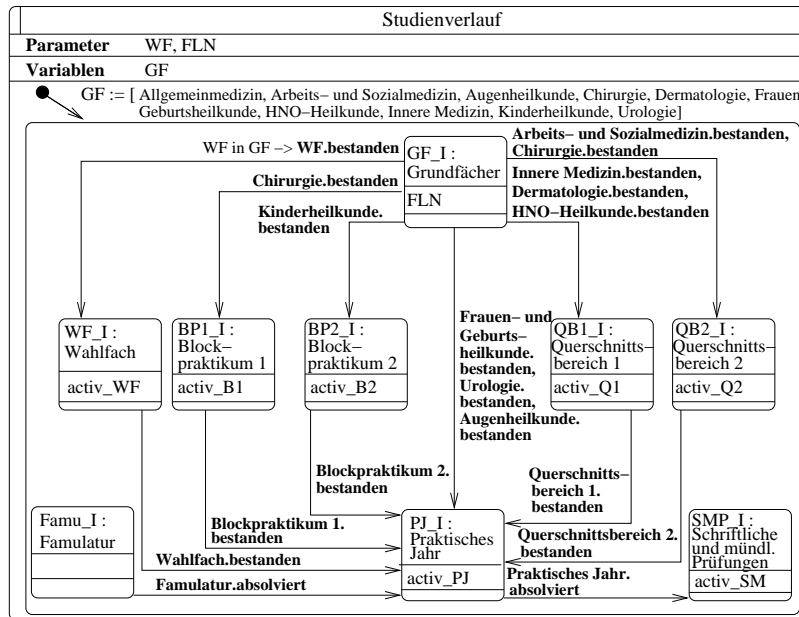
Studienverlauf

**Parameter** WF, FLN

**Variablen** GF

GF := [ Allgemeinmedizin, Arbeits– und Sozialmedizin, Augenheilkunde, Chirurgie, Dermatologie, Frauen Geburtsheilkunde, HNO–Heilkunde, Innere Medizin, Kinderheilkunde, Urologie]

WF in GF –> **WF.bestanden**

GF_I : Grundfächer

FLN

**Arbeits– und Sozialmedizin.bestanden, Chirurgie.bestanden**

**Innere Medizin.bestanden, Dermatologie.bestanden, HNO–Heilkunde.bestanden**

**Chirurgie.bestanden**

**Kinderheilkunde. bestanden**

WF_I : Wahlfach

activ_WF

BP1_I : Block– praktikum 1

activ_B1

BP2_I : Block– praktikum 2

activ_B2

**Frauen– und Geburts– heilkunde. bestanden, Urologie. bestanden, Augenheilkunde. bestanden**

QB1_I : Querschnitts– bereich 1

activ_Q1

QB2_I : Querschnitts– bereich 2

activ_Q2

**Blockpraktikum 2. bestanden**

**Querschnitts– bereich 1. bestanden**

Famu_I : Famulatur

**Blockpraktikum 1. bestanden**

**Wahlfach.bestanden**

**Famulatur.absolviert**

PJ_I : Praktisches Jahr

activ_PJ

**Querschnittsbereich 2. bestanden**

**Praktisches Jahr. absolviert**

SMP_I : Schriftliche und mündl. Prüfungen

activ_SM